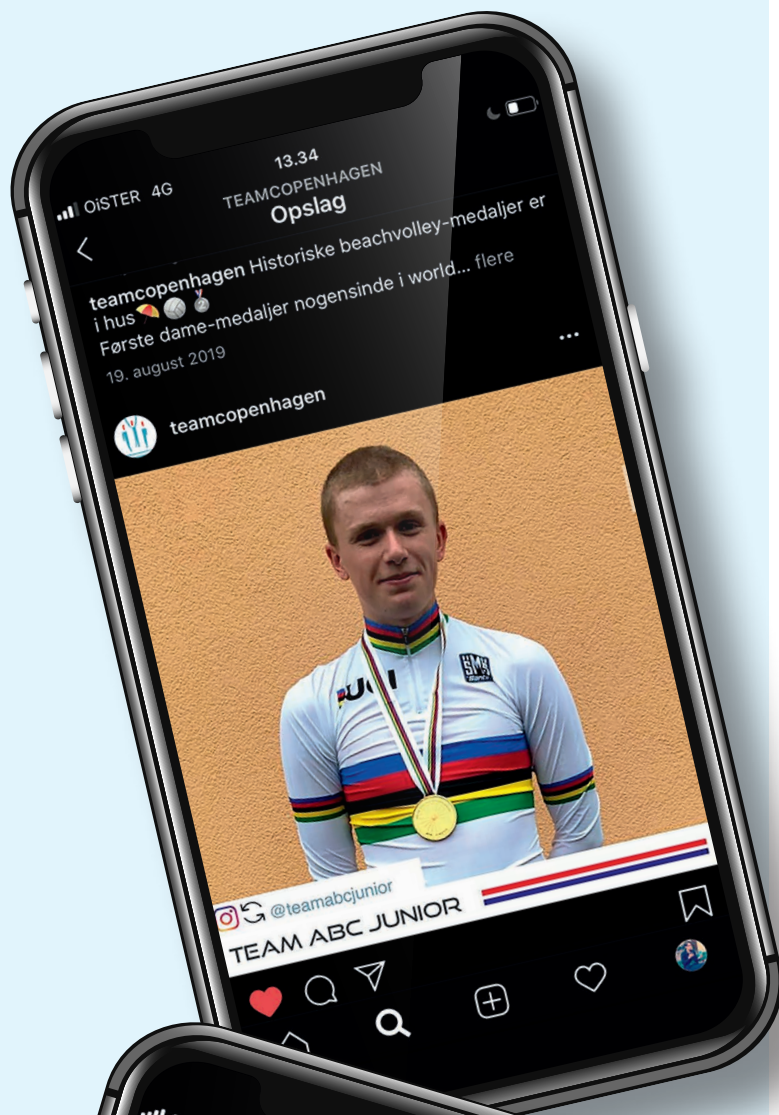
OiSTER 4G
13.34
TEAMCOPENHAGEN
Opslag

teamcopenhagen Historiske beachvolley-medaljer er i hus 🏐🥈
Første dame-medaljer nogensinde i world... flere
19. august 2019

teamcopenhagen

UCI
SMS

@teamabcjunior
TEAM ABC JUNIOR